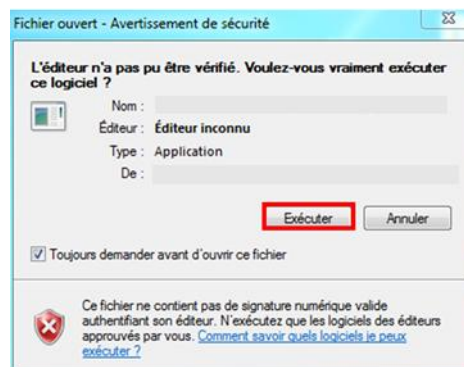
Fichier ouvert - Avertissement de sécurité

L'éditeur n'a pas pu être vérifié. Voulez-vous vraiment exécuter ce logiciel ?

Nom :

Éditeur : Éditeur inconnu

Type : Application

De :

Exécuter Annuler

Toujours demander avant d'ouvrir ce fichier

Ce fichier ne contient pas de signature numérique valide authentifiant son éditeur. N'exécutez que les logiciels des éditeurs approuvés par vous. Comment savoir quels logiciels je peux exécuter ?